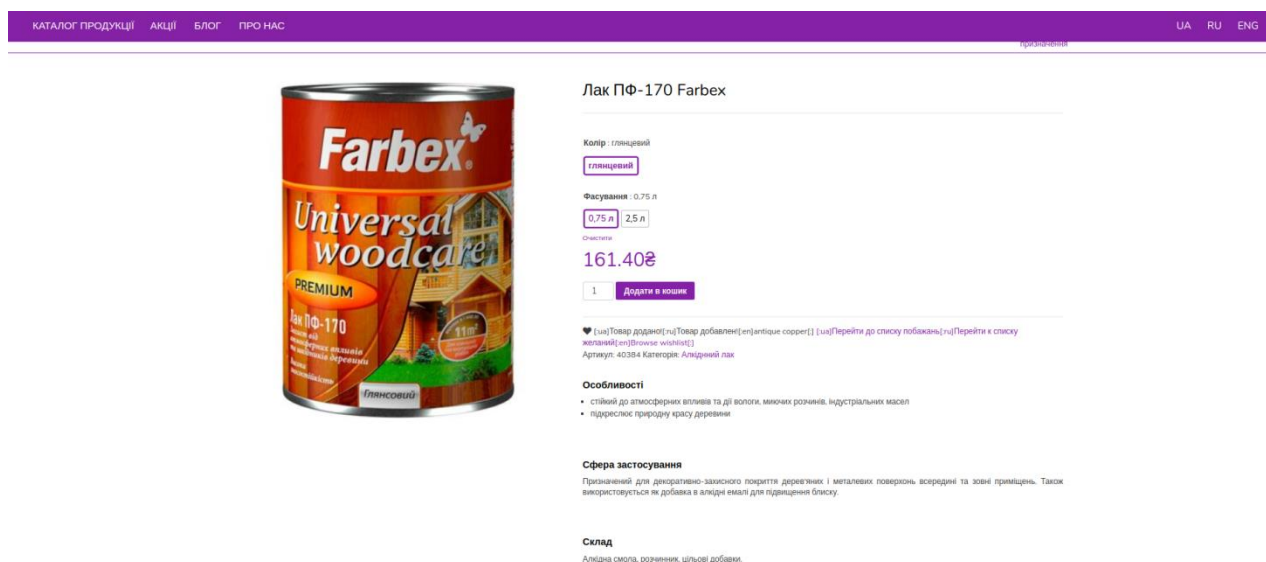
КАТАЛОГ ПРОДУКЦІЇ АКЦІЇ БЛОГ ПРО НАС

UA RU ENG

призначення

Farbex
Universal woodcare
PREMIUM
Лак ПФ-170
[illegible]
Глянсовий

Лак ПФ-170 Farbex

Колір : глянцевий

глянцевий

Фасування : 0,75 л

0,75 л 2,5 л

Очистити

161.40₴

1 Додати в кошик

[:ua]Товар додано![:ru]Товар добавлен![:en]antique copper[:] [:ua]Перейти до списку побажань[:ru]Перейти к списку желаний[:en]Browse wishlist[:]

Артикул: 40384 Категорія: Алкідний лак

Особливості

- стійкий до атмосферних впливів та дії вологи, миючих розчинів, індустріальних масел
- підкреслює природну красу деревини

Сфера застосування

Призначений для декоративно-захисного покриття дерев'яних і металевих поверхонь всередині та зовні приміщень. Також використовується як добавка в алкідні емалі для підвищення блиску.

Склад

Алкідна смола, розчинник, цільові добавки.